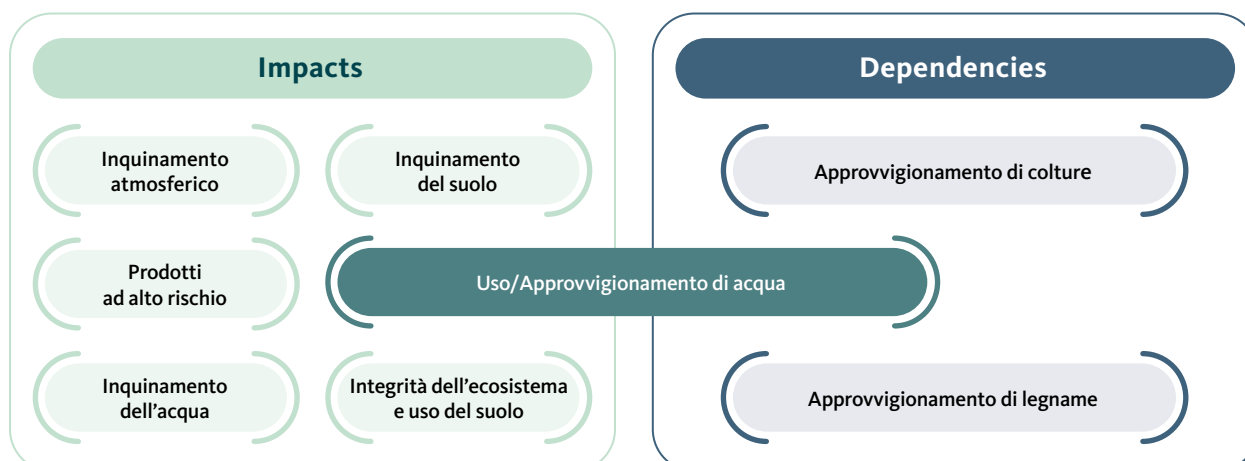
Impacts

Inquinamento atmosferico

Inquinamento del suolo

Prodotti ad alto rischio

Inquinamento dell’acqua

Integrità dell’ecosistema e uso del suolo

Uso/Approvvigionamento di acqua

Dependencies

Approvvigionamento di colture

Approvvigionamento di legname